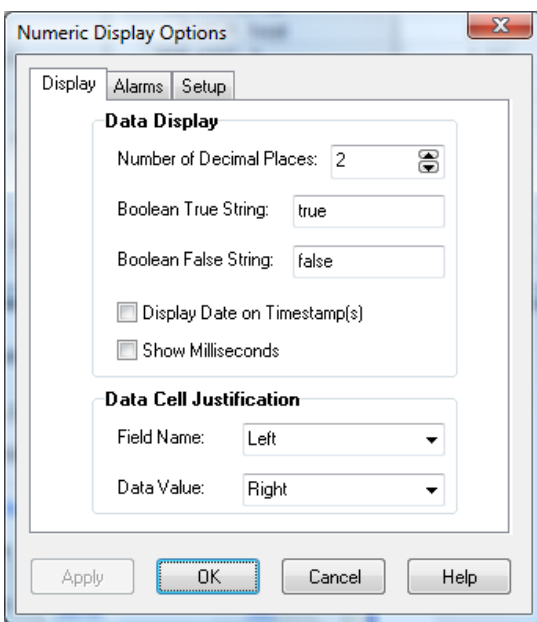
Numeric Display Options

Display | Alarms | Setup

Data Display

Number of Decimal Places: 2

Boolean True String: true

Boolean False String: false

Display Date on Timestamp(s)

Show Milliseconds

Data Cell Justification

Field Name: Left

Data Value: Right

Apply | OK | Cancel | Help